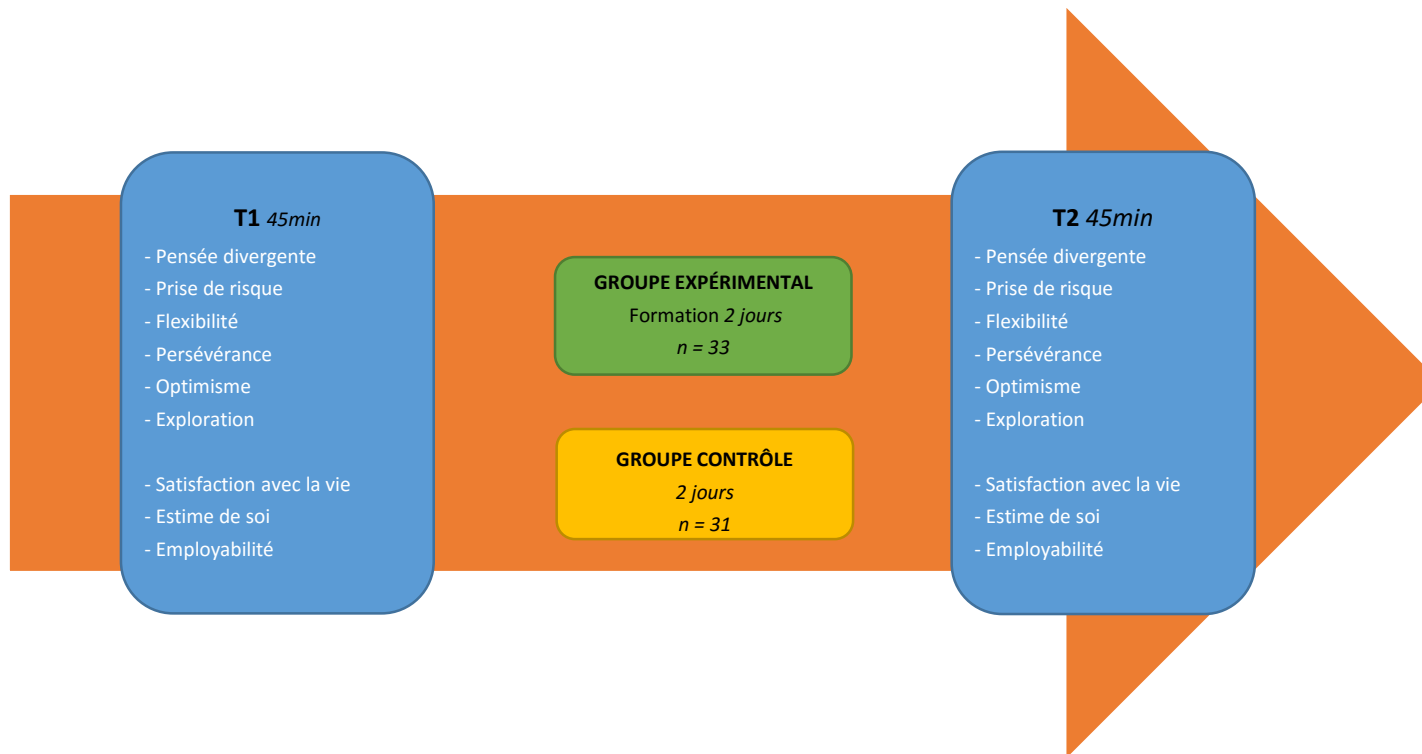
T1 45min
- Pensée divergente
- Prise de risque
- Flexibilité
- Persévérance
- Optimisme
- Exploration

- Satisfaction avec la vie
- Estime de soi
- Employabilité

GROUPE EXPÉRIMENTAL
Formation 2 jours
n = 33

GROUPE CONTRÔLE
2 jours
n = 31

T2 45min
- Pensée divergente
- Prise de risque
- Flexibilité
- Persévérance
- Optimisme
- Exploration

- Satisfaction avec la vie
- Estime de soi
- Employabilité